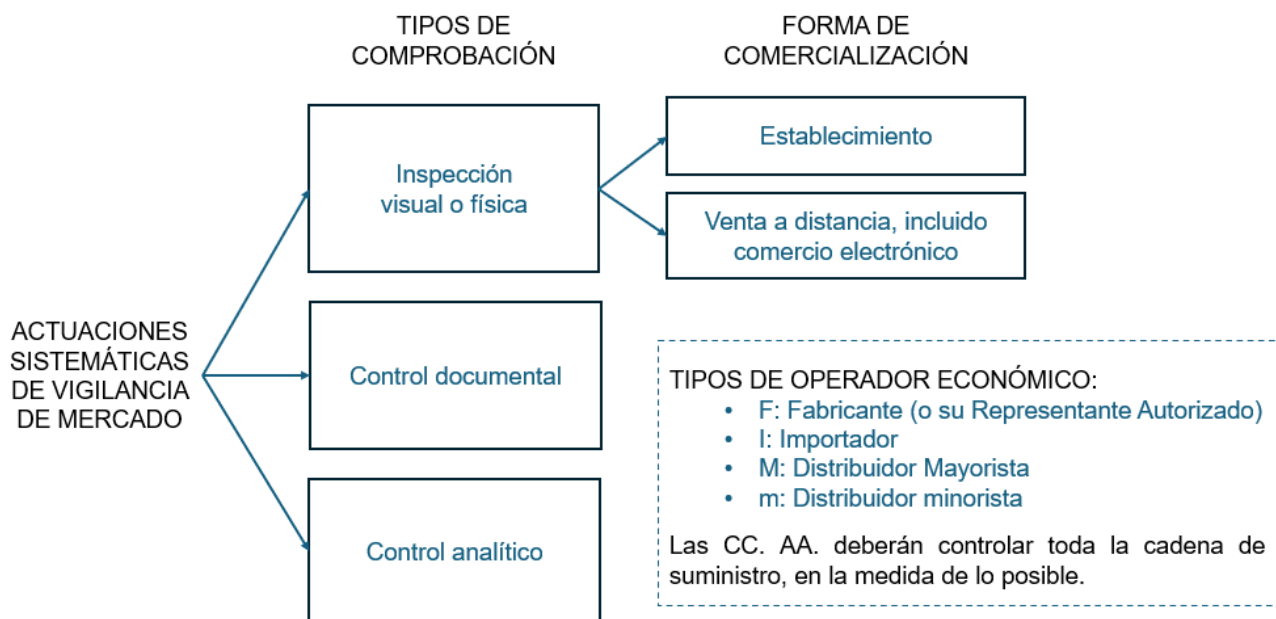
TIPOS DE COMPROBACIÓN

FORMA DE COMERCIALIZACIÓN

ACTUACIONES SISTEMÁTICAS DE VIGILANCIA DE MERCADO

Inspección visual o física

Establecimiento

Venta a distancia, incluido comercio electrónico

Control documental

Control analítico

TIPOS DE OPERADOR ECONÓMICO:
• F: Fabricante (o su Representante Autorizado)
• I: Importador
• M: Distribuidor Mayorista
• m: Distribuidor minorista

Las CC. AA. deberán controlar toda la cadena de suministro, en la medida de lo posible.